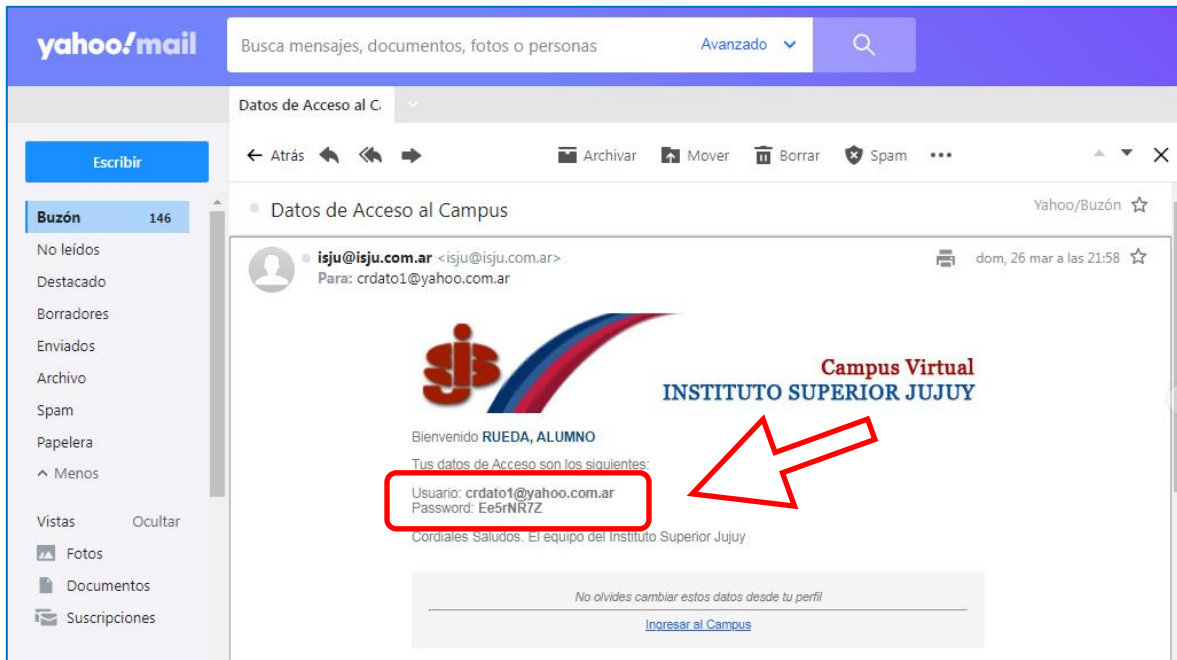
yahoo!mail

Busca mensajes, documentos, fotos o personas

Avanzado

Datos de Acceso al C.

Escribir

← Atrás

Archivar

Mover

Borrar

Spam

•••

Buzón 146

No leídos

Destacado

Borradores

Enviados

Archivo

Spam

Papelera

^ Menos

Vistas Ocultar

Fotos

Documentos

Suscripciones

Datos de Acceso al Campus

Yahoo/Buzón

isju@isju.com.ar <isju@isju.com.ar>

Para: crdato1@yahoo.com.ar

dom, 26 mar a las 21:58

sjs

Campus Virtual

INSTITUTO SUPERIOR JUJUY

Bienvenido RUEDA, ALUMNO

Tus datos de Acceso son los siguientes:

Usuario: crdato1@yahoo.com.ar
Password: Ee5rNR7Z

Cordiales Saludos. El equipo del Instituto Superior Jujuy

No olvides cambiar estos datos desde tu perfil

Ingresar al Campus